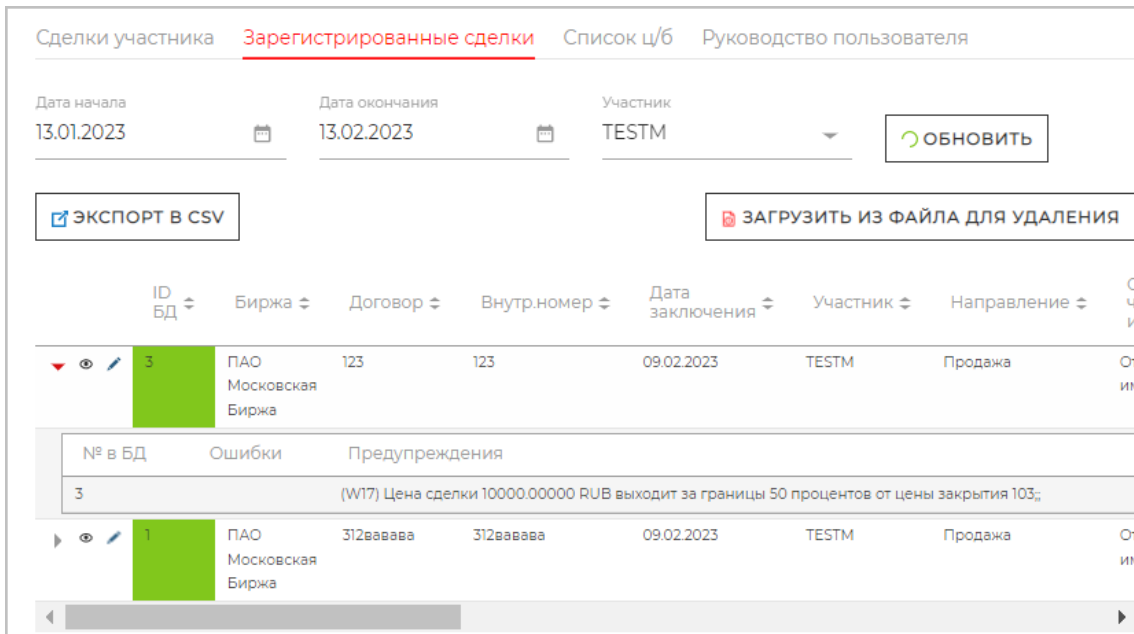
Сделки участника Зарегистрированные сделки Список ц/б Руководство пользователя

Дата начала
13.01.2023

Дата окончания
13.02.2023

Участник
TESTM

ОБНОВИТЬ

ЭКСПОРТ В CSV

ЗАГРУЗИТЬ ИЗ ФАЙЛА ДЛЯ УДАЛЕНИЯ

| ID БД | Биржа | Договор | Внутр.номер | Дата заключения | Участник | Направление | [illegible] |
|---|---|---|---|---|---|---|---|
| 3 | ПАО Московская Биржа | 123 | 123 | 09.02.2023 | TESTM | Продажа | От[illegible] им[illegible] |

| № в БД | Ошибки | Предупреждения |
|---|---|---|
| 3 | | (W17) Цена сделки 10000.00000 RUB выходит за границы 50 процентов от цены закрытия 103;; |

| ID БД | Биржа | Договор | Внутр.номер | Дата заключения | Участник | Направление | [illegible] |
|---|---|---|---|---|---|---|---|
| 1 | ПАО Московская Биржа | 312вавава | 312вавава | 09.02.2023 | TESTM | Продажа | От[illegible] им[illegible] |